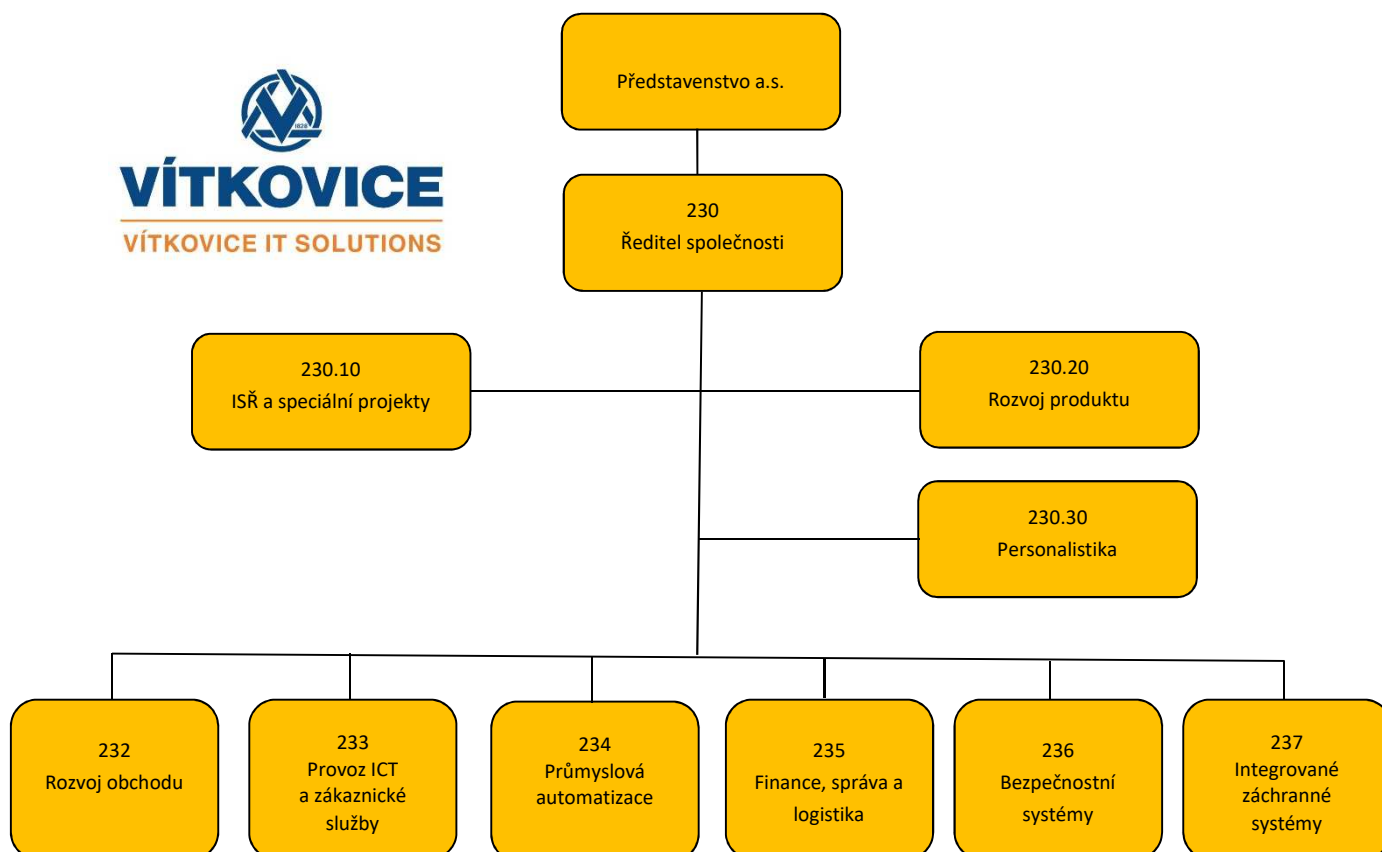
1828
VÍTKOVICE
VÍTKOVICE IT SOLUTIONS

Představenstvo a.s.

230
Ředitel společnosti

230.10
ISŘ a speciální projekty

230.20
Rozvoj produktu

230.30
Personalistika

232
Rozvoj obchodu

233
Provoz ICT a zákaznické služby

234
Průmyslová automatizace

235
Finance, správa a logistika

236
Bezpečnostní systémy

237
Integrované záchranné systémy